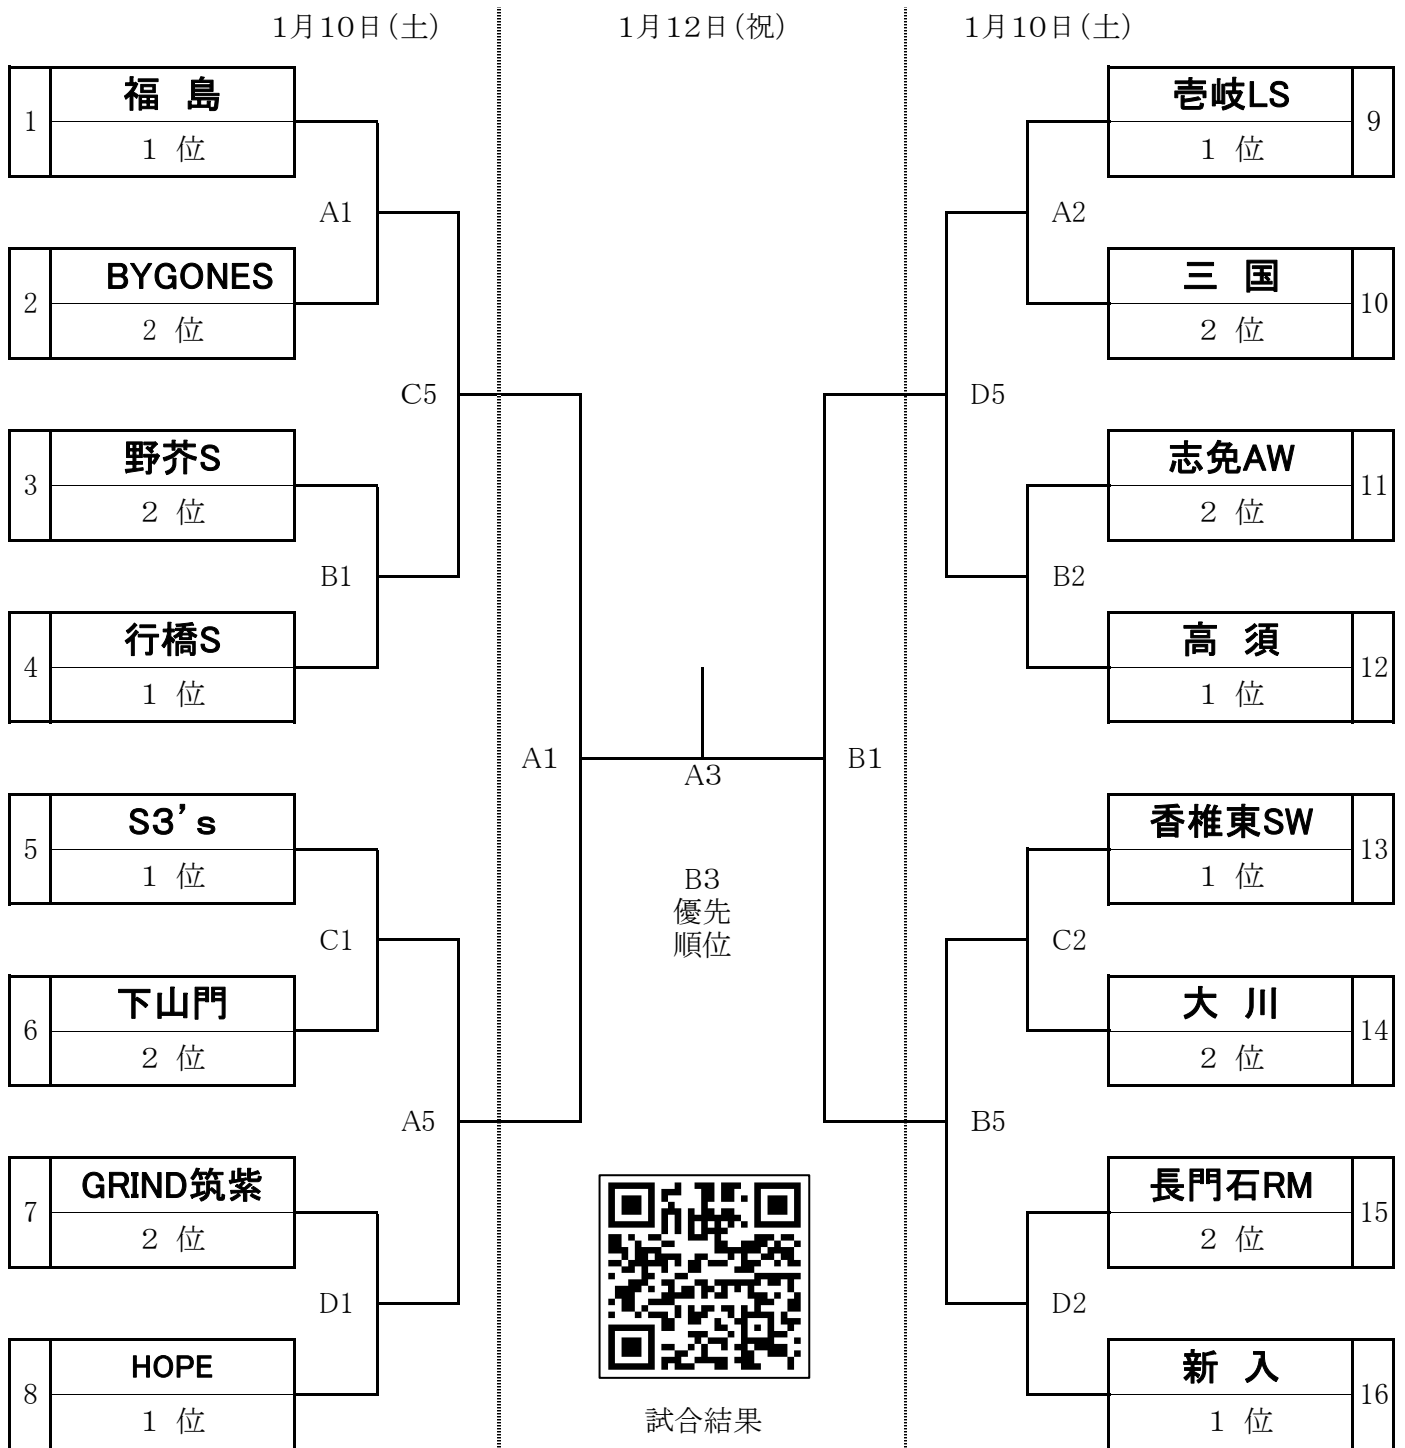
1月10日(土)

1月12日(祝)

1月10日(土)

1
福 島
1 位

A1

2
BYGONES
2 位

C5

3
野芥S
2 位

B1

4
行橋S
1 位

A1

5
S3's
1 位

C1

6
下山門
2 位

A5

7
GRIND筑紫
2 位

D1

8
HOPE
1 位

A3

B3
優先
順位

試合結果

9
壱岐LS
1 位

A2

10
三 国
2 位

D5

11
志免AW
2 位

B2

12
高 須
1 位

B1

13
香椎東SW
1 位

C2

14
大 川
2 位

B5

15
長門石RM
2 位

D2

16
新 入
1 位